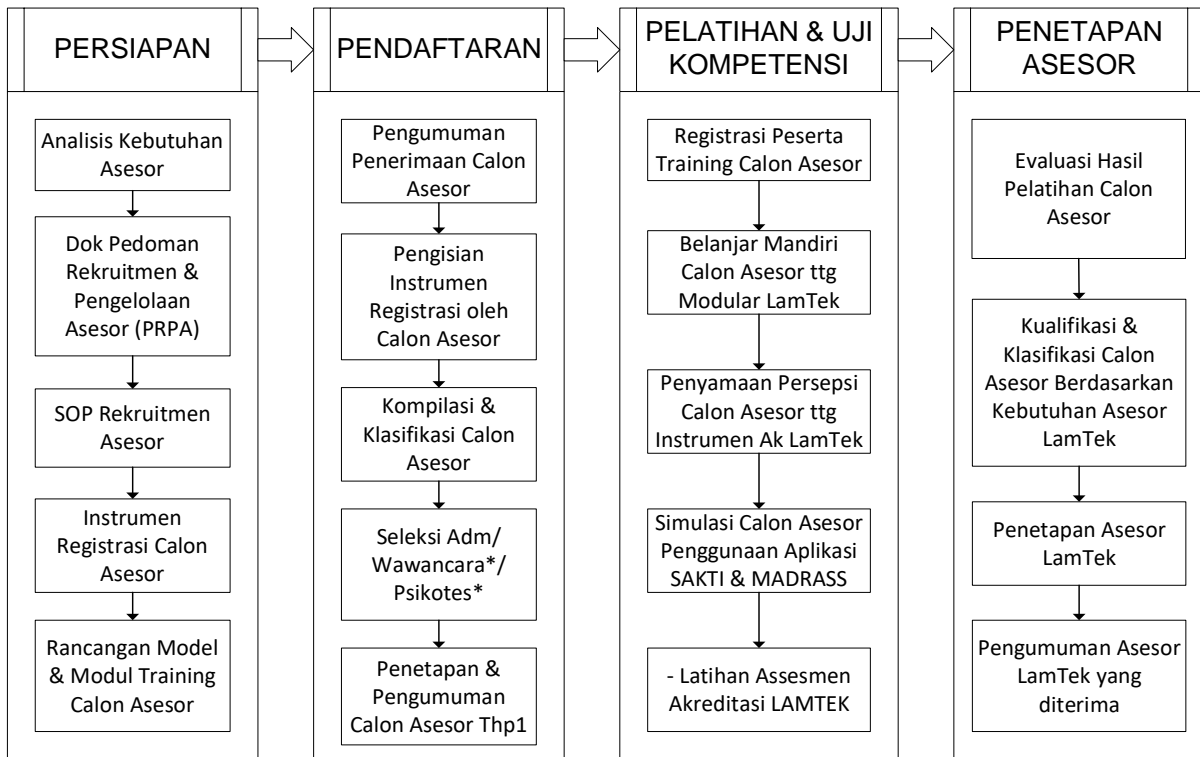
PERSIAPAN

Analisis Kebutuhan Asesor

Dok Pedoman Rekruitmen & Pengelolaan Asesor (PRPA)

SOP Rekruitmen Asesor

Instrumen Registrasi Calon Asesor

Rancangan Model & Modul Training Calon Asesor

PENDAFTARAN

Pengumuman Penerimaan Calon Asesor

Pengisian Instrumen Registrasi oleh Calon Asesor

Kompilasi & Klasifikasi Calon Asesor

Seleksi Adm/ Wawancara*/ Psikotes*

Penetapan & Pengumuman Calon Asesor Thp1

PELATIHAN & UJI KOMPETENSI

Registrasi Peserta Training Calon Asesor

Belanjar Mandiri Calon Asesor ttg Modular LamTek

Penyamaan Persepsi Calon Asesor ttg Instrumen Ak LamTek

Simulasi Calon Asesor Penggunaan Aplikasi SAKTI & MADRASS

- Latihan Assesmen Akreditasi LAMTEK

PENETAPAN ASESOR

Evaluasi Hasil Pelatihan Calon Asesor

Kualifikasi & Klasifikasi Calon Asesor Berdasarkan Kebutuhan Asesor LamTek

Penetapan Asesor LamTek

Pengumuman Asesor LamTek yang diterima